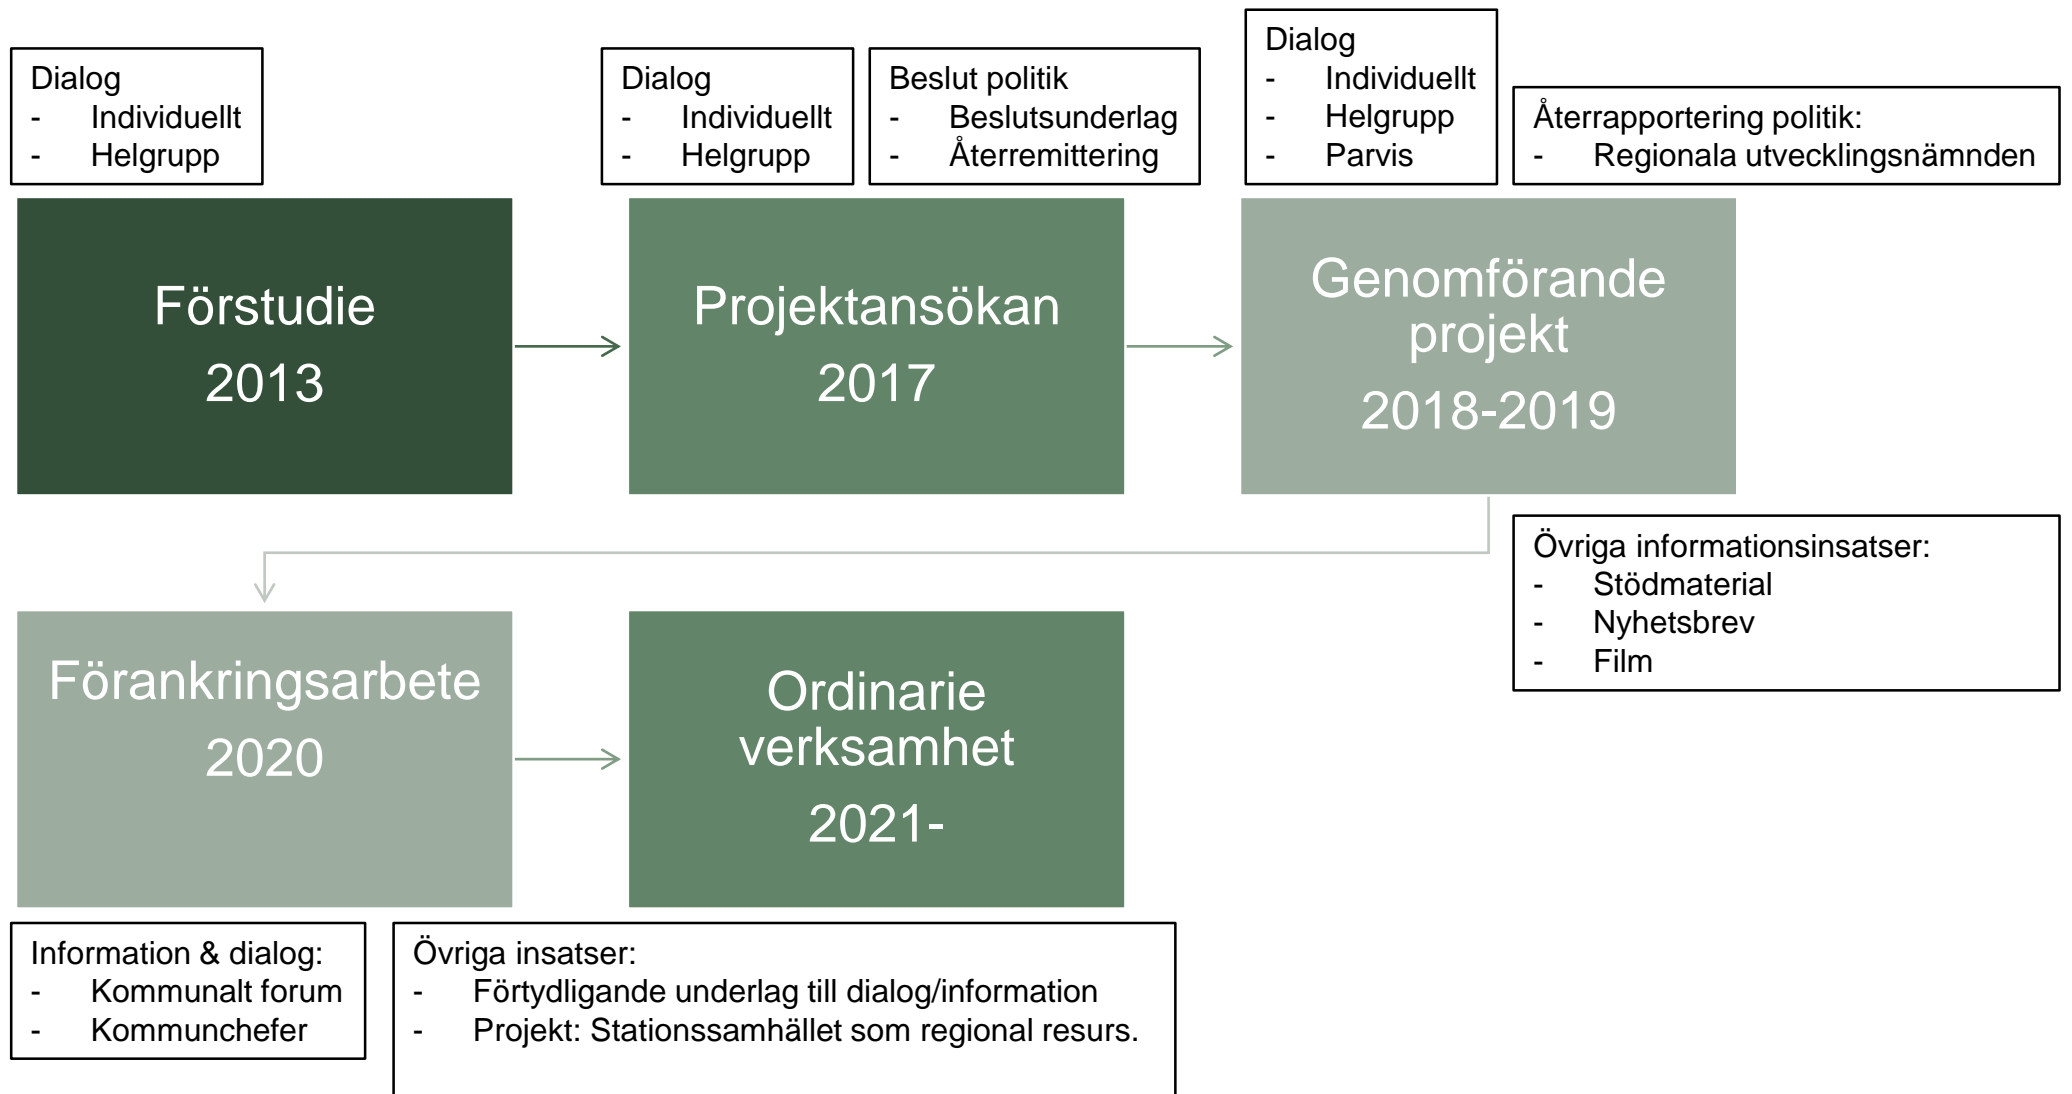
Dialog
- Individuellt
- Helgrupp

Dialog
- Individuellt
- Helgrupp

Beslut politik
- Beslutsunderlag
- Återremittering

Dialog
- Individuellt
- Helgrupp
- Parvis

Återrapportering politik:
- Regionala utvecklingsnämnden

Förstudie
2013

Projektansökan
2017

Genomförande projekt
2018-2019

Övriga informationsinsatser:
- Stödmaterial
- Nyhetsbrev
- Film

Förankringsarbete
2020

Ordinarie verksamhet
2021-

Information & dialog:
- Kommunalt forum
- Kommunchefer

Övriga insatser:
- Förtydligande underlag till dialog/information
- Projekt: Stationssamhället som regional resurs.